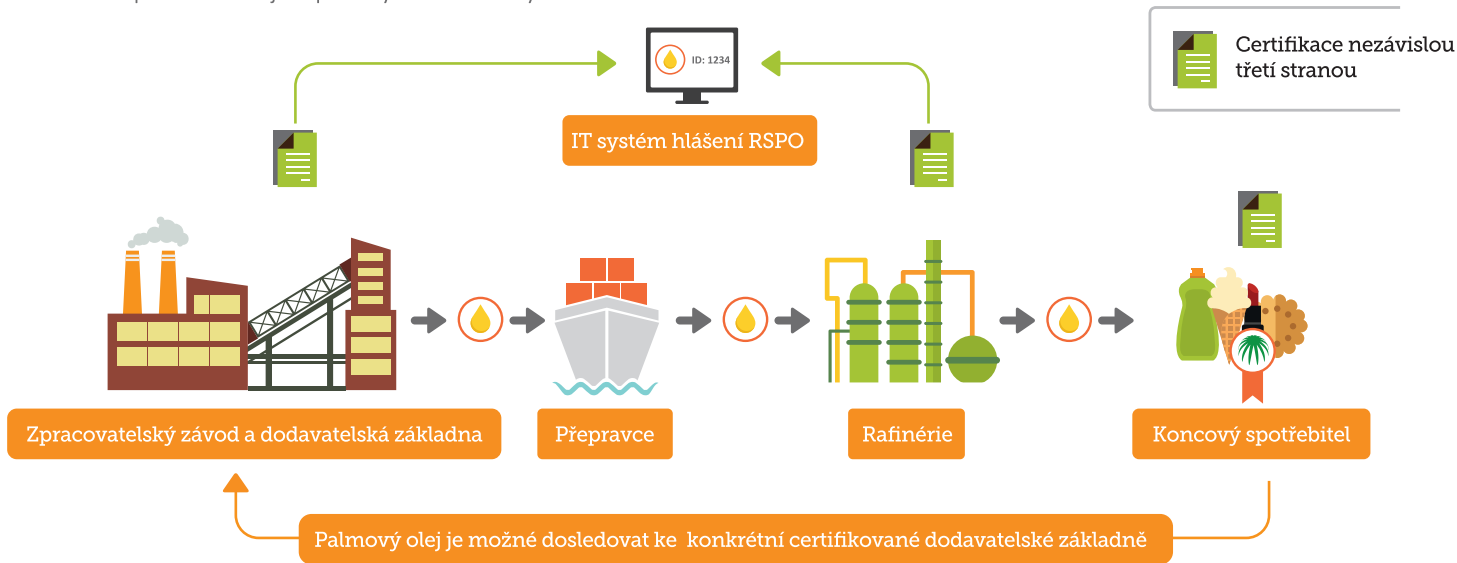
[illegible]

Certifikace nezávislou třetí stranou

ID: 1234

IT systém hlášení RSPO

Zpracovatelský závod a dodavatelská základna

Přepravce

Rafinérie

Koncový spotřebitel

Palmový olej je možné dosledovat ke konkrétní certifikované dodavatelské základně